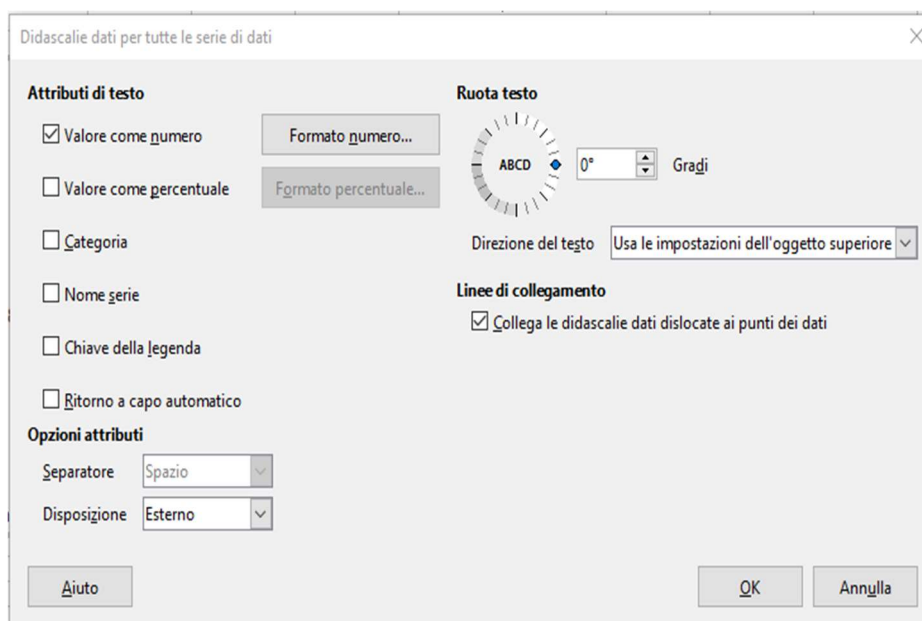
Didascalie dati per tutte le serie di dati

Attributi di testo

☑ Valore come numero

Formato numero...

☐ Valore come percentuale

Formato percentuale...

☐ Categoria

☐ Nome serie

☐ Chiave della legenda

☐ Ritorno a capo automatico

Opzioni attributi

Separatore Spazio

Disposizione Esterno

Ruota testo

ABCD

0°

Gradi

Direzione del testo Usa le impostazioni dell'oggetto superiore

Linee di collegamento

☑ Collega le didascalie dati dislocate ai punti dei dati

Aiuto

OK

Annulla